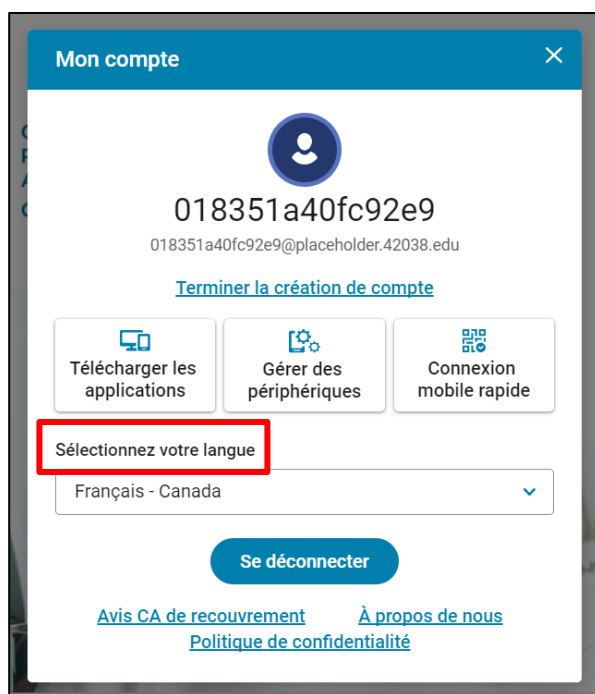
Mon compte

018351a40fc92e9

018351a40fc92e9@placeholder.42038.edu

Terminer la création de compte

Télécharger les applications

Gérer des périphériques

Connexion mobile rapide

Sélectionnez votre langue

Français - Canada

Se déconnecter

Avis CA de recouvrement

À propos de nous

Politique de confidentialité